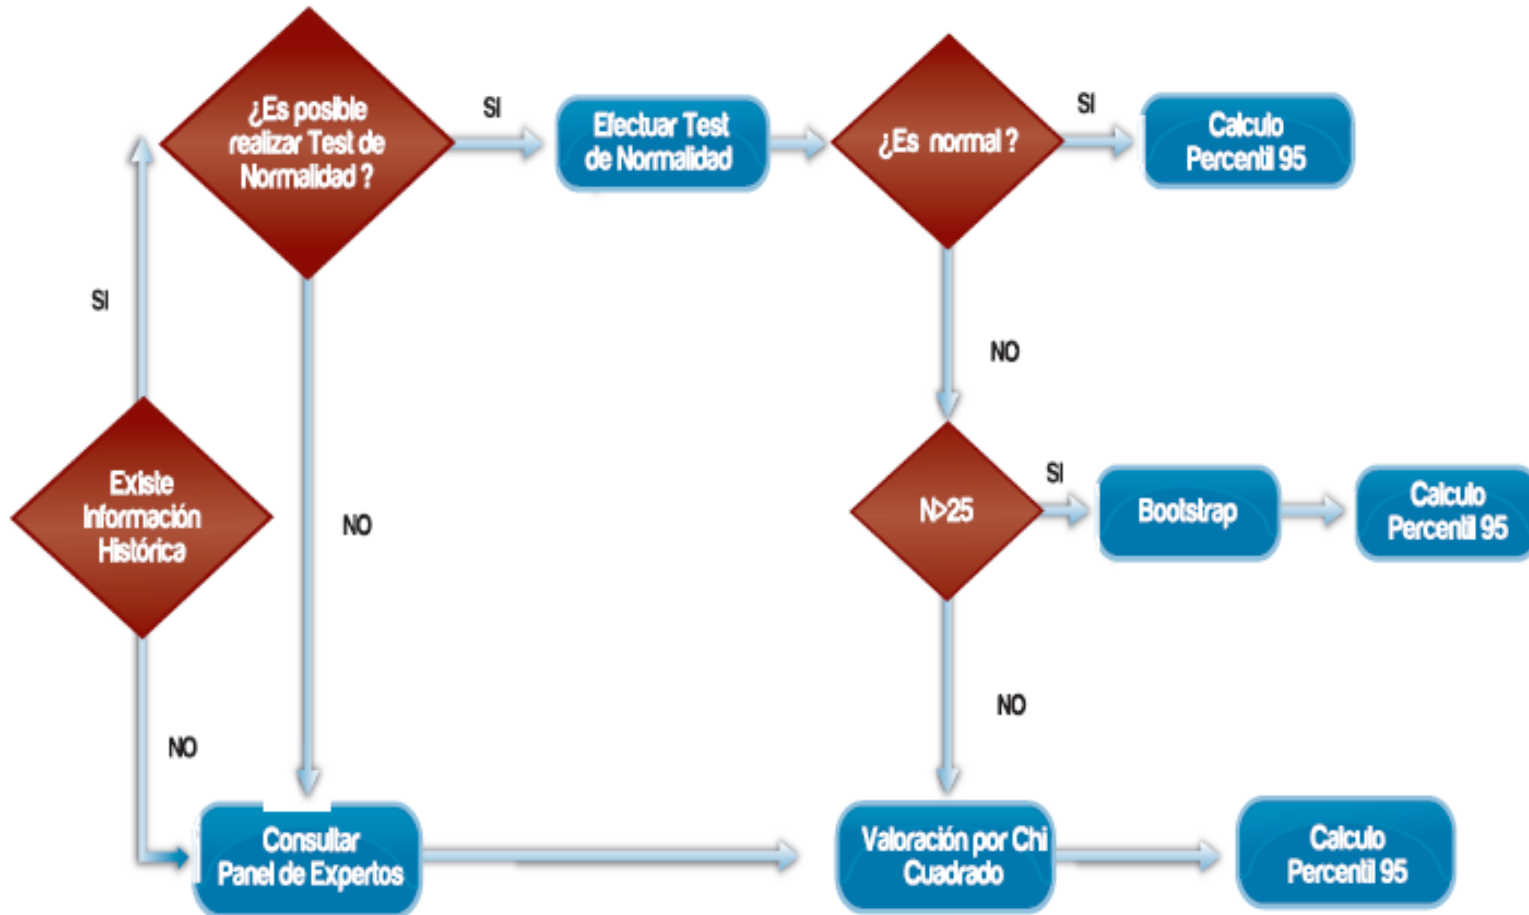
Existe Información Histórica

SI

¿Es posible realizar Test de Normalidad ?

SI

Efectuar Test de Normalidad

¿Es normal ?

SI

Calculo Percentil 95

NO

NO

N>25

SI

Bootstrap

Calculo Percentil 95

NO

NO

Consultar Panel de Expertos

Valoración por Chi Cuadrado

Calculo Percentil 95